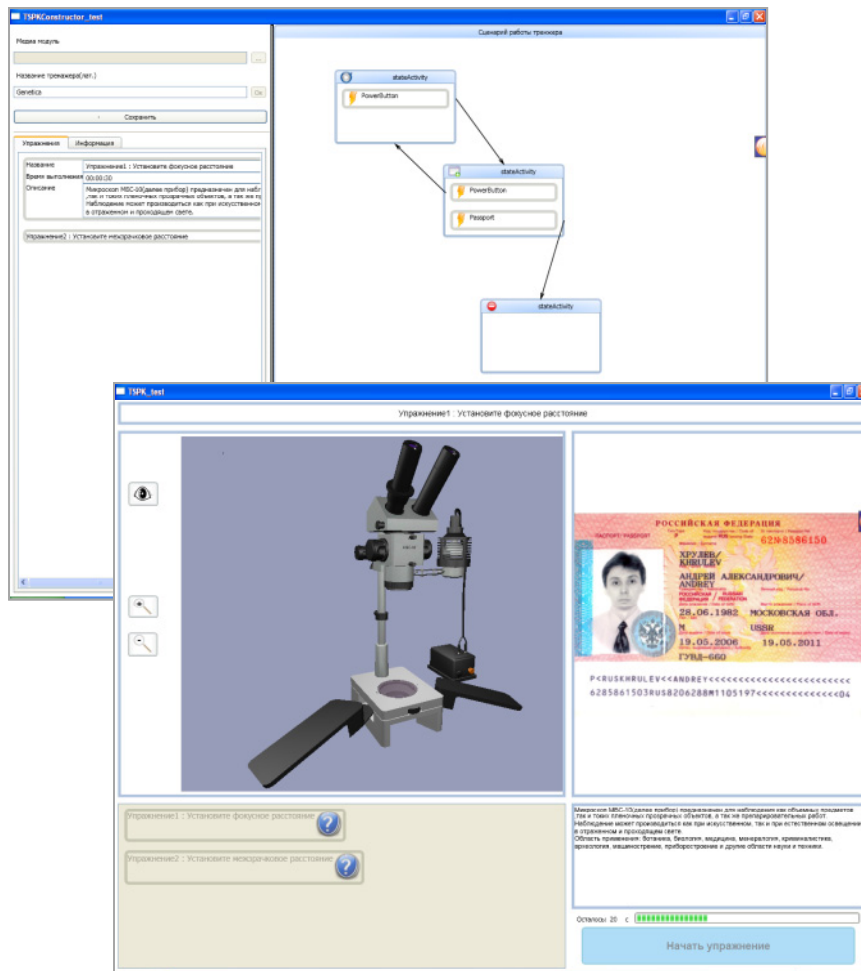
TSPKConstructor_test

Медиа модуль

...

Название тренажера(лат.)

Genetics

Ok

Сохранить

Упражнения

Информация

| Название | Упражнение1 : Установите фокусное расстояние |
|---|---|
| Время выполнения | 00:00:00 |
| Описание | Микроскоп МБС-10(далее прибор) предназначен для набл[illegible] ,так и тонких пленочных прозрачных объектов, а так же п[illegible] Наблюдение может производиться как при искусственно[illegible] в отраженном и проходящем свете. |

Упражнение2 : Установите межзрачковое расстояние

Сценарий работы тренажера

stateActivity

PowerButton

stateActivity

PowerButton

Passport

stateActivity

TSPK_test

Упражнение1 : Установите фокусное расстояние

РОССИЙСКАЯ ФЕДЕРАЦИЯ

62№8586150

ХРУЛЕВ/ KHRULEV

АНДРЕЙ АЛЕКСАНДРОВИЧ/ ANDREY

28.06.1982 МОСКОВСКАЯ ОБЛ.

М USSR

19.05.2006 19.05.2011

ГУВД-660

P<RUSKHRULEV<<ANDREY<<<<<<<<<<<<<<<<<<<<<<<<

6285861503RUS8206288M1105197<<<<<<<<<<<<<<04

Упражнение1 : Установите фокусное расстояние

Упражнение2 : Установите межзрачковое расстояние

Микроскоп МБС-10(далее прибор) предназначен для наблюдения как объемных предметов ,так и тонких пленочных прозрачных объектов, а так же препарировательных работ. Наблюдение может производиться как при искусственном, так и при естественном освещении в отраженном и проходящем свете.
Область применения: ботаника, биология, медицина, минералогия, криминалистика, археология, машиностроение, приборостроение и другие области науки и техники.

Осталось 20 с

Начать упражнение